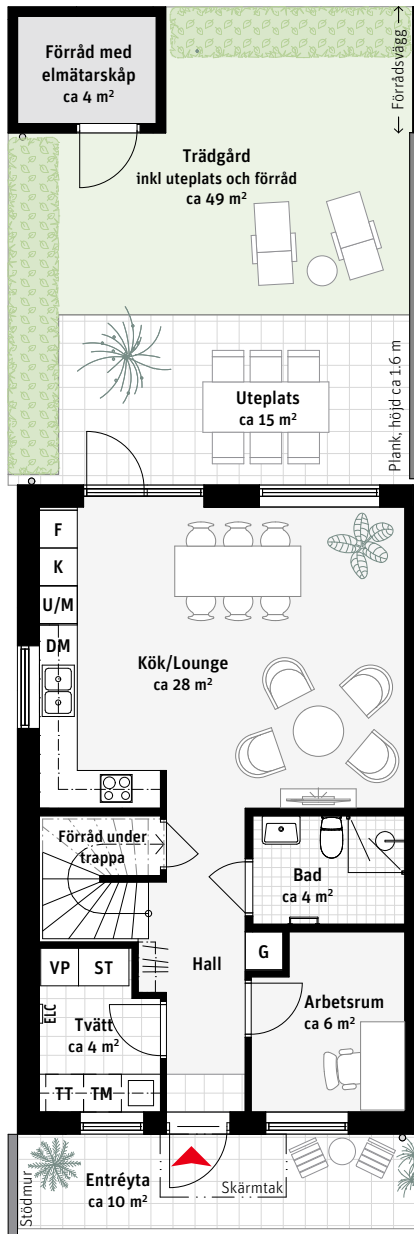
Förråd med elmätarskåp
ca 4 m²

Förrådsvägg

Trädgård
inkl uteplats och förråd
ca 49 m²

Uteplats
ca 15 m²

Plank, höjd ca 1.6 m

F

K

U/M

DM

Kök/Lounge
ca 28 m²

Förråd under trappa

Bad
ca 4 m²

Hall

G

VP

ST

ELC

Tvätt
ca 4 m²

Arbetsrum
ca 6 m²

TT

TM

Entréyta
ca 10 m²

Stödmur

Skärmtak